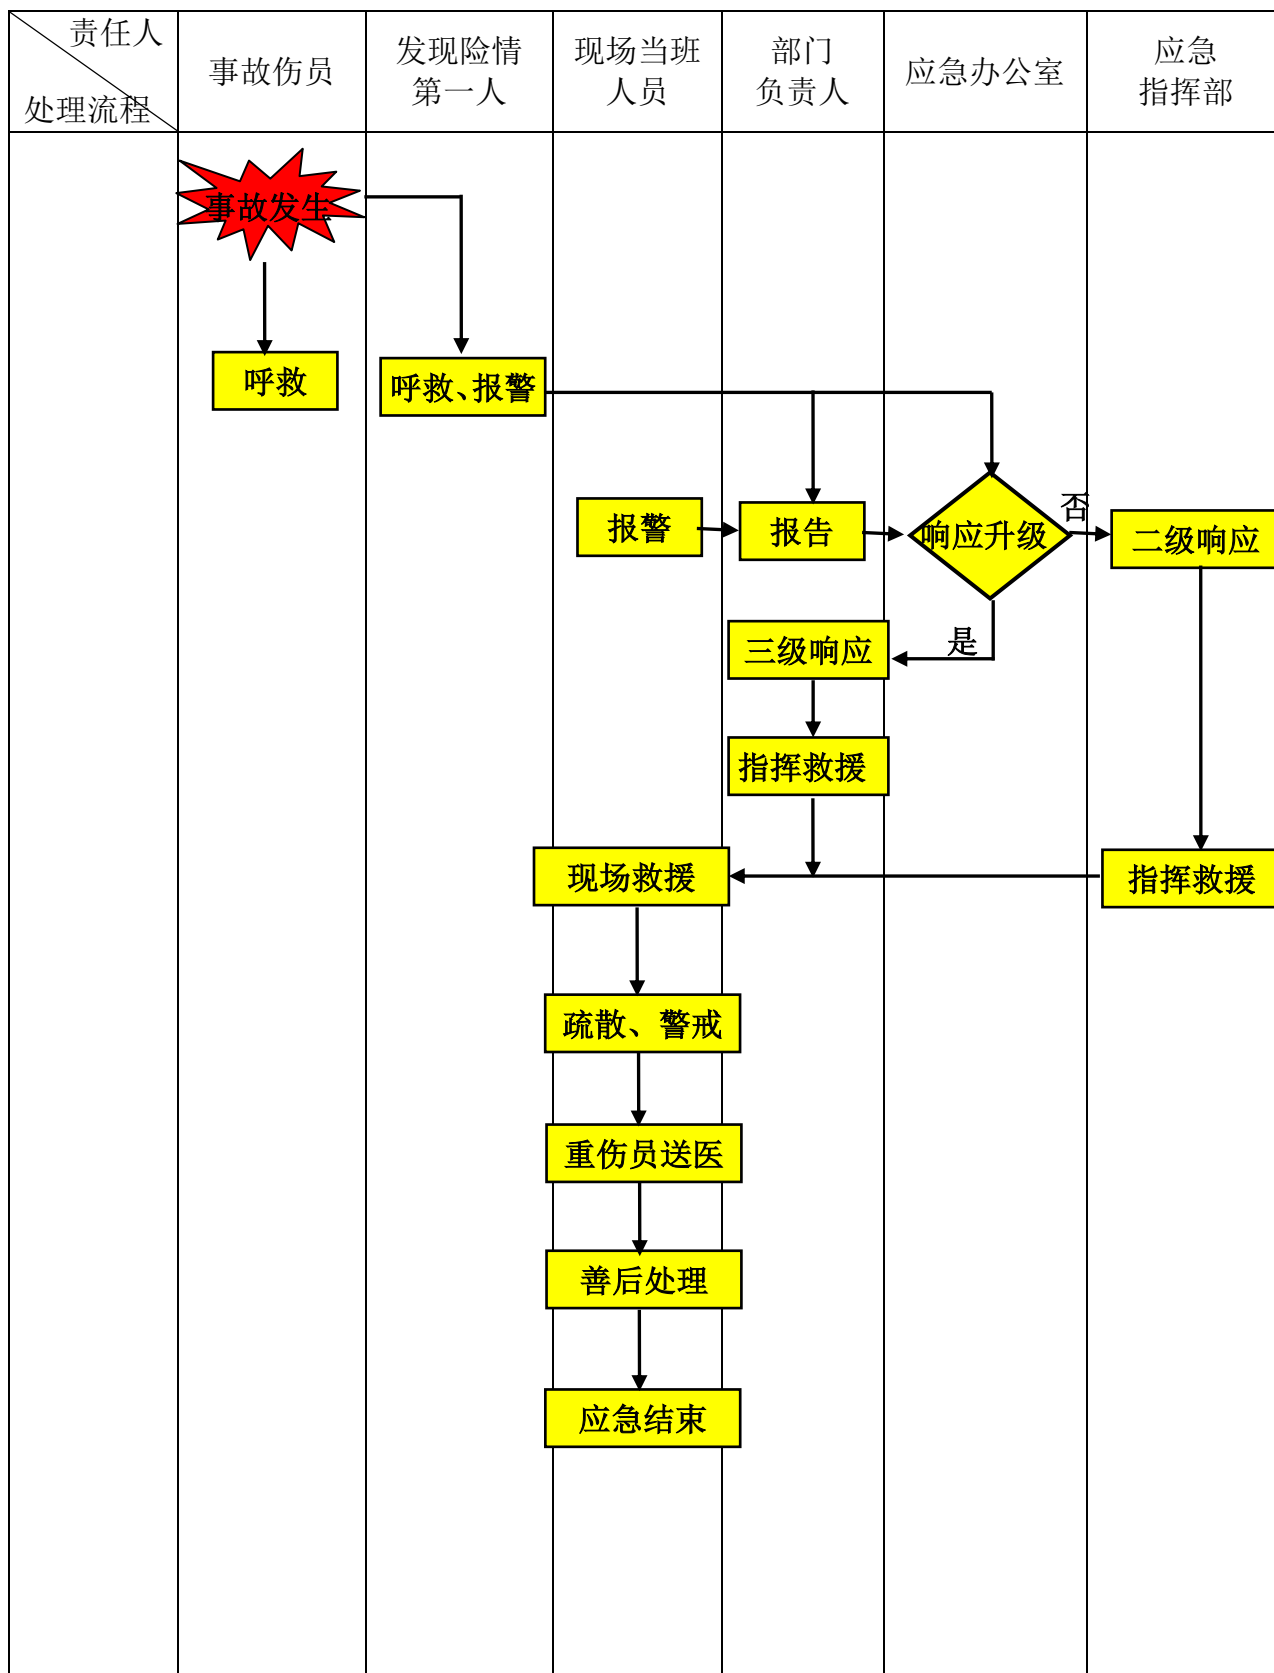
责任人
处理流程

事故伤员

发现险情第一人

现场当班人员

部门负责人

应急办公室

应急指挥部

事故发生

呼救

呼救、报警

报警

报告

响应升级

否

二级响应

是

三级响应

指挥救援

现场救援

指挥救援

疏散、警戒

重伤员送医

善后处理

应急结束